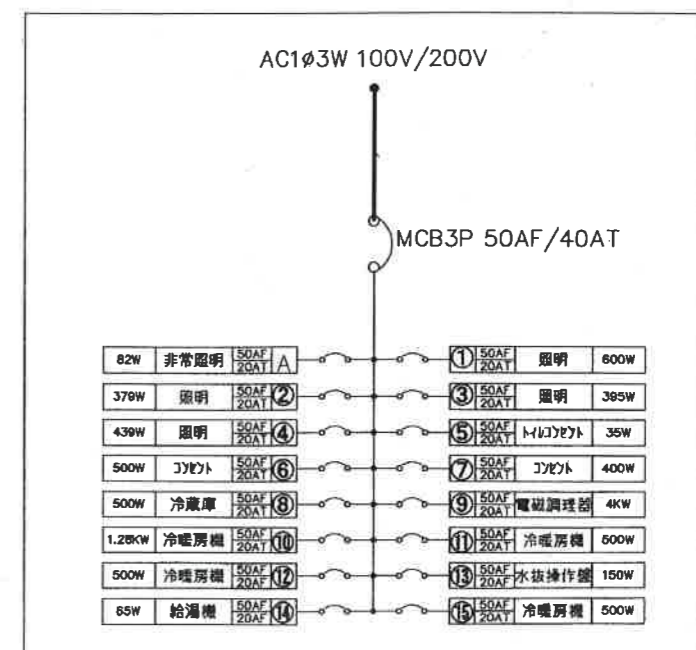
AC1φ3W 100V/200V

MCB3P 50AF/40AT

| 82W | 非常照明 | 50AF 20AT | A |
| 379W | 照明 | 50AF 20AT | ② |
| 439W | 照明 | 50AF 20AT | ④ |
| 500W | コンセント | 50AF 20AT | ⑥ |
| 500W | 冷蔵庫 | 50AF 20AT | ⑧ |
| 1.28KW | 冷暖房機 | 50AF 20AT | ⑩ |
| 500W | 冷暖房機 | 50AF 20AT | ⑫ |
| 65W | 給湯機 | 50AF 20AT | ⑭ |

| ① | 50AF 20AT | 照明 | 600W |
| ③ | 50AF 20AT | 照明 | 395W |
| ⑤ | 50AF 20AT | トイレコンセント | 35W |
| ⑦ | 50AF 20AT | コンセント | 400W |
| ⑨ | 50AF 20AT | 電磁調理器 | 4KW |
| ⑪ | 50AF 20AT | 冷暖房機 | 500W |
| ⑬ | 50AF 20AT | 水抜操作盤 | 150W |
| ⑮ | 50AF 20AT | 冷暖房機 | 500W |